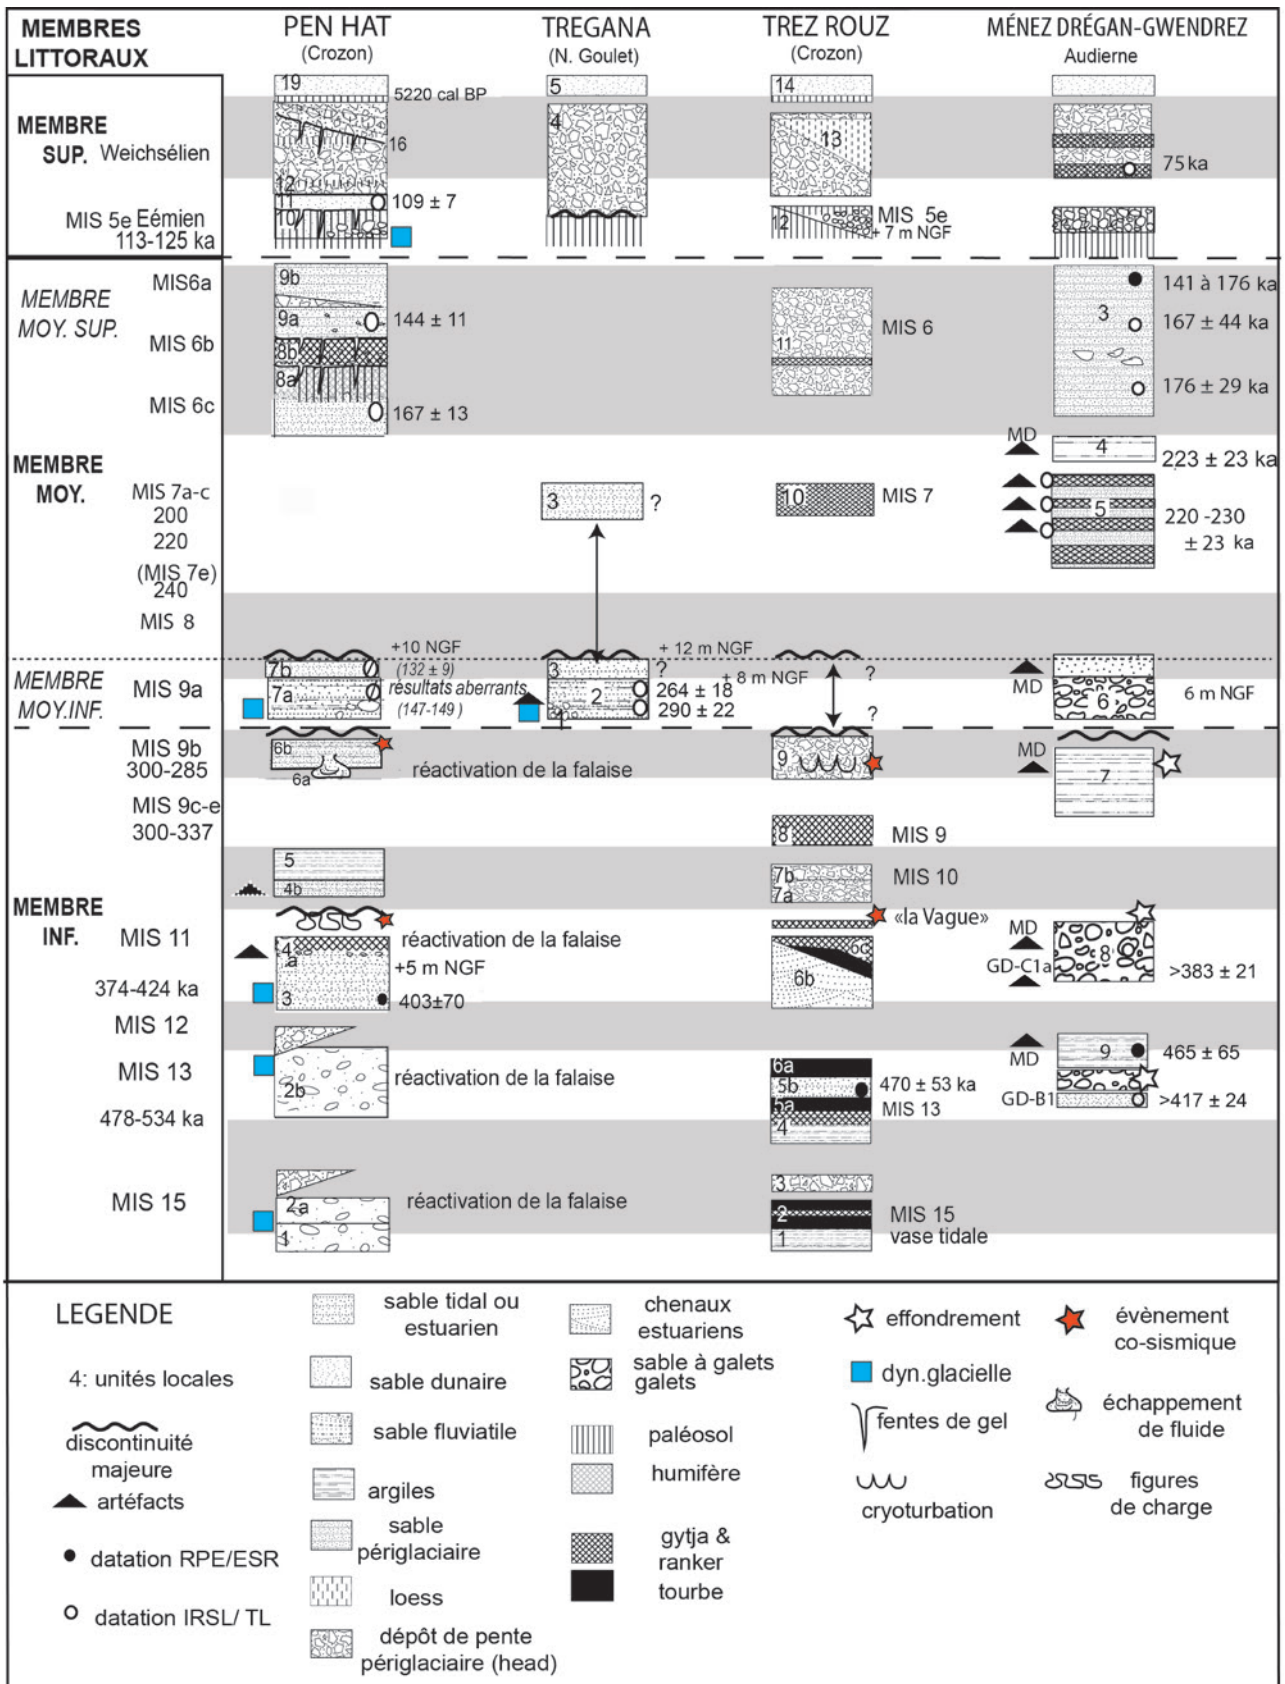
MEMBRES LITTORAUX

PEN HAT (Crozon)

TREGANA (N. Goulet)

TREZ ROUZ (Crozon)

MÉNEZ DRÉGAN-GWENDREZ Audierne

MEMBRE SUP. Weichsélien

MIS 5e Eémien 113-125 ka

19 5220 cal BP
16
12
11
10
109 ± 7

5
4

14
13
12 MIS 5e + 7 m NGF

75 ka

MEMBRE MOY. SUP.

MIS6a
MIS 6b
MIS 6c

9b
9a 144 ± 11
8b
8a
167 ± 13

11 MIS 6

3
141 à 176 ka
167 ± 44 ka
176 ± 29 ka

MEMBRE MOY.

MIS 7a-c 200 220 (MIS 7e) 240
MIS 8

3 ?

10 MIS 7

MD 4 223 ± 23 ka
5 220 -230 ± 23 ka

MEMBRE MOY.INF.

MIS 9a

+10 NGF
7b (132 ± 9)
7a résultats aberrants (147-149)

+ 12 m NGF
3 ?
2 264 ± 18
290 ± 22

+ 8 m NGF ?
?

MD 6 6 m NGF

MIS 9b 300-285
6b
6a
réactivation de la falaise

9

MD 7

MIS 9c-e 300-337

8 MIS 9

MEMBRE INF.

5
4b

7b
7a MIS 10

MIS 11
374-424 ka

4
a
3
réactivation de la falaise
+5 m NGF
403±70

«la Vague»
6c
6b

MD
GD-C1a 8 >383 ± 21

MIS 12

MIS 13
478-534 ka

2b réactivation de la falaise

6a
5b
5a
4
470 ± 53 ka
MIS 13

MD 9 465 ± 65
GD-B1 >417 ± 24

MIS 15

2a
1
réactivation de la falaise

3
2
1
MIS 15 vase tidale

LEGENDE

4: unités locales

discontinuité majeure

artéfacts

datation RPE/ESR

datation IRSL/ TL

sable tidal ou estuarien

sable dunaire

sable fluviatile

argiles

sable périglaciaire

loess

dépôt de pente périglaciaire (head)

chenaux estuariens

sable à galets galets

paléosol

humifère

gytja & ranker

tourbe

effondrement

dyn.glacielle

fentes de gel

cryoturbation

évènement co-sismique

échappement de fluide

figures de charge